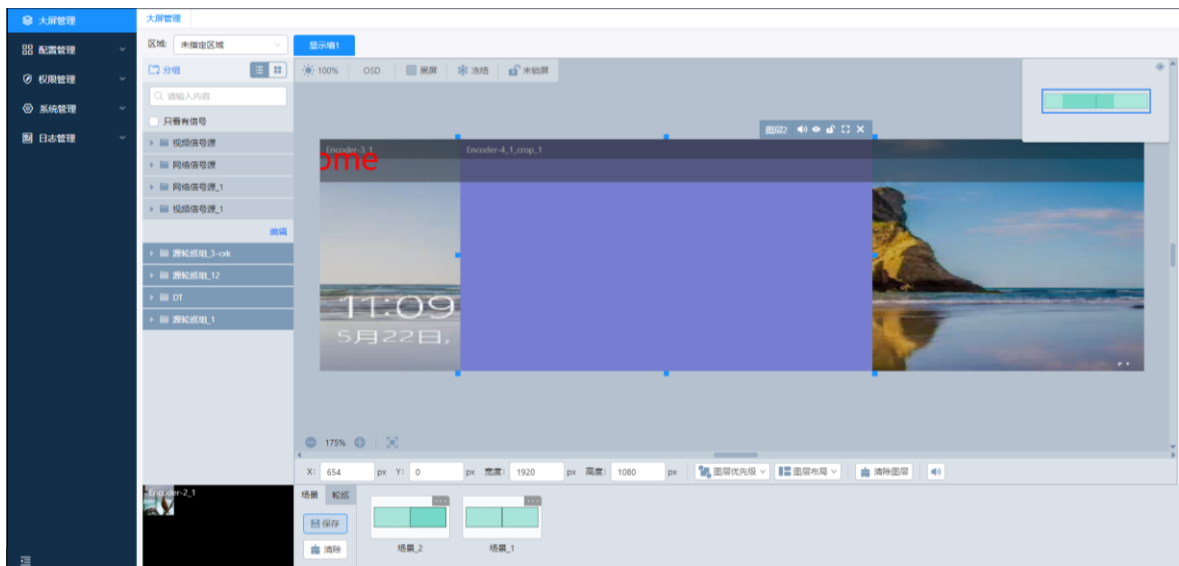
大屏管理
配置管理
权限管理
系统管理
日志管理

大屏管理
区域: 未指定区域
显示墙1
分组
请输入内容
只看有信号
视频信号源
网络信号源
网络信号源_1
视频信号源_1
编辑
源轮巡组_3-cxk
源轮巡组_12
DT
源轮巡组_1

100% OSD 黑屏 冻结 未锁屏

图层2
Encoder-3_1
Encoder-4_1_crop_1
ome
11:09
5月22日,

175%

X: 654 px Y: 0 px 宽度: 1920 px 高度: 1080 px 图层优先级 图层布局 清除图层

Encoder-2_1
场景 轮巡
保存
清除
场景_2
场景_1